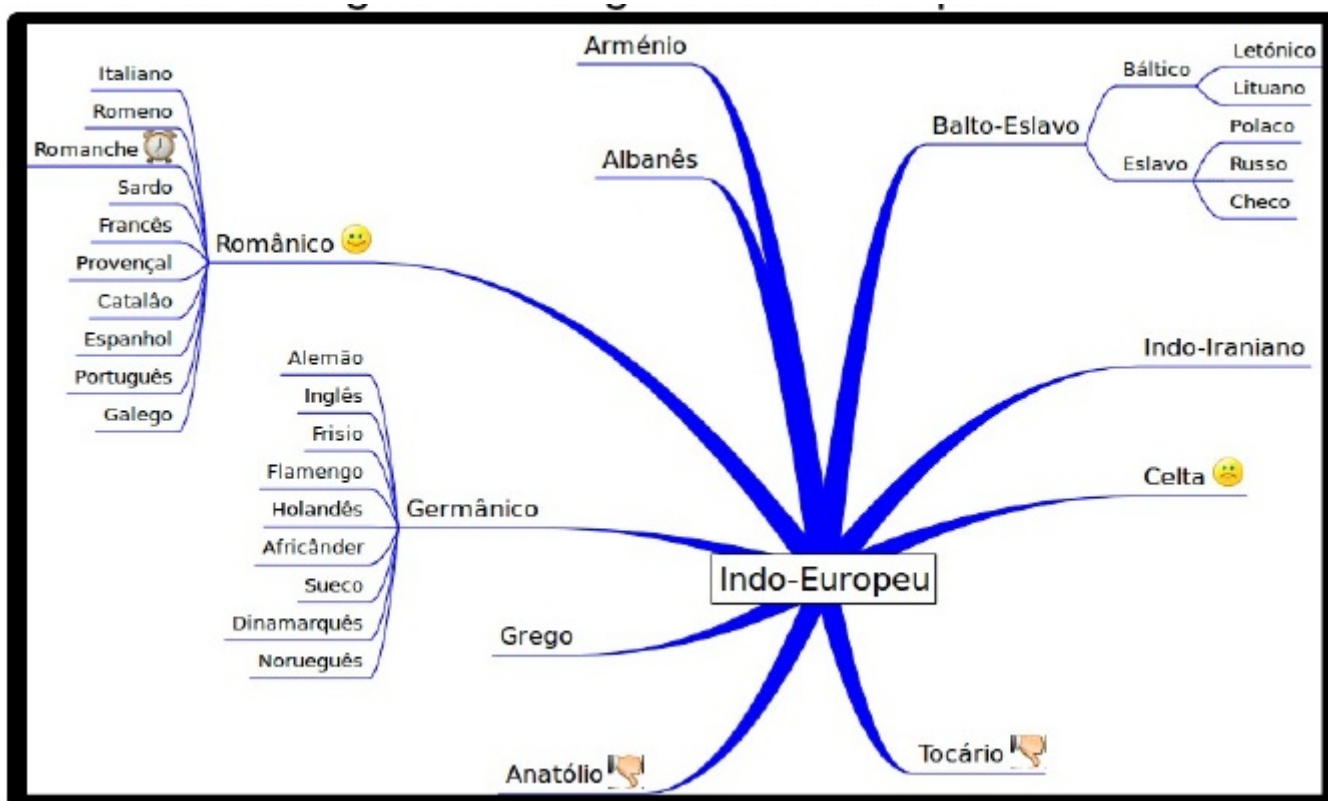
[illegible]

Arménio

Albanês

Balto-Eslavo

Báltico

Letónico

Lituano

Eslavo

Polaco

Russo

Checo

Românico

Italiano

Romeno

Romanche

Sardo

Francês

Provençal

Catalão

Espanhol

Português

Galego

Indo-Iraniano

Celta

Germânico

Alemão

Inglês

Frisio

Flamengo

Holandês

Africânder

Sueco

Dinamarquês

Norueguês

Indo-Europeu

Grego

Anatólio

Tocário